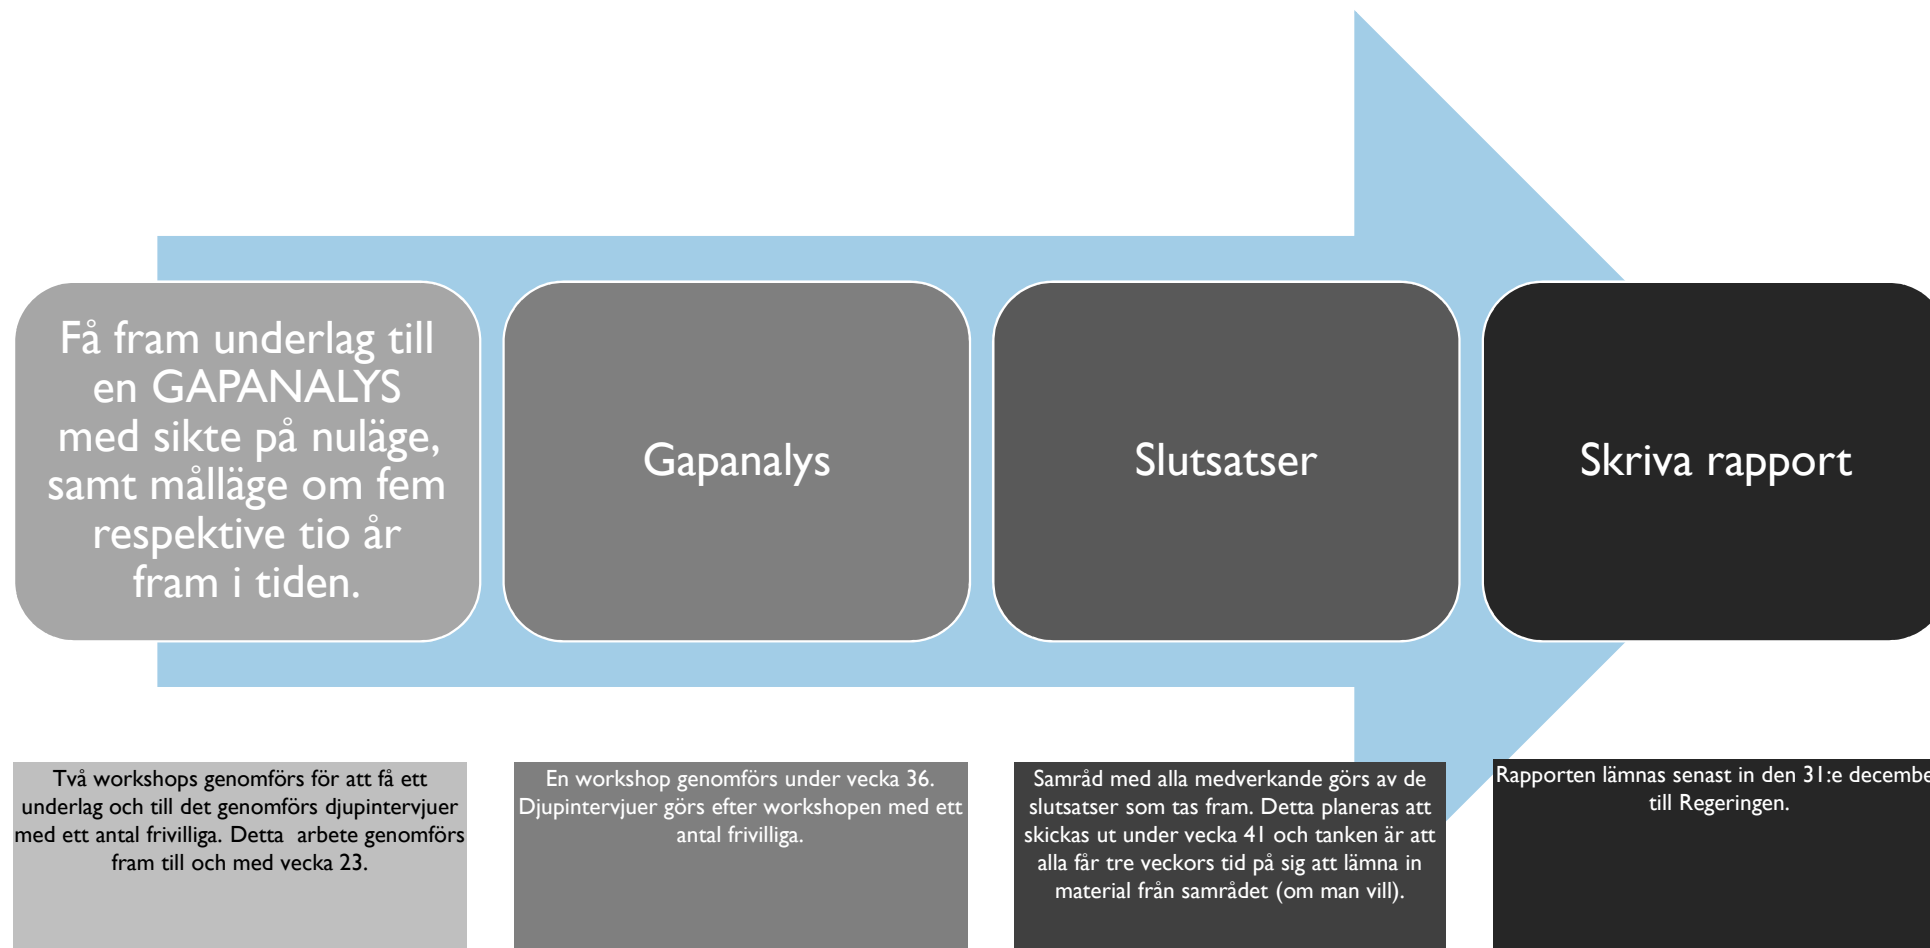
Få fram underlag till en GAPANALYS med sikte på nuläge, samt målläge om fem respektive tio år fram i tiden.

Gapanalys

Slutsatser

Skriva rapport

Två workshops genomförs för att få ett underlag och till det genomförs djupintervjuer med ett antal frivilliga. Detta arbete genomförs fram till och med vecka 23.

En workshop genomförs under vecka 36. Djupintervjuer görs efter workshopen med ett antal frivilliga.

Samråd med alla medverkande görs av de slutsatser som tas fram. Detta planeras att skickas ut under vecka 41 och tanken är att alla får tre veckors tid på sig att lämna in material från samrådet (om man vill).

Rapporten lämnas senast in den 31:e decembe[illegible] till Regeringen.